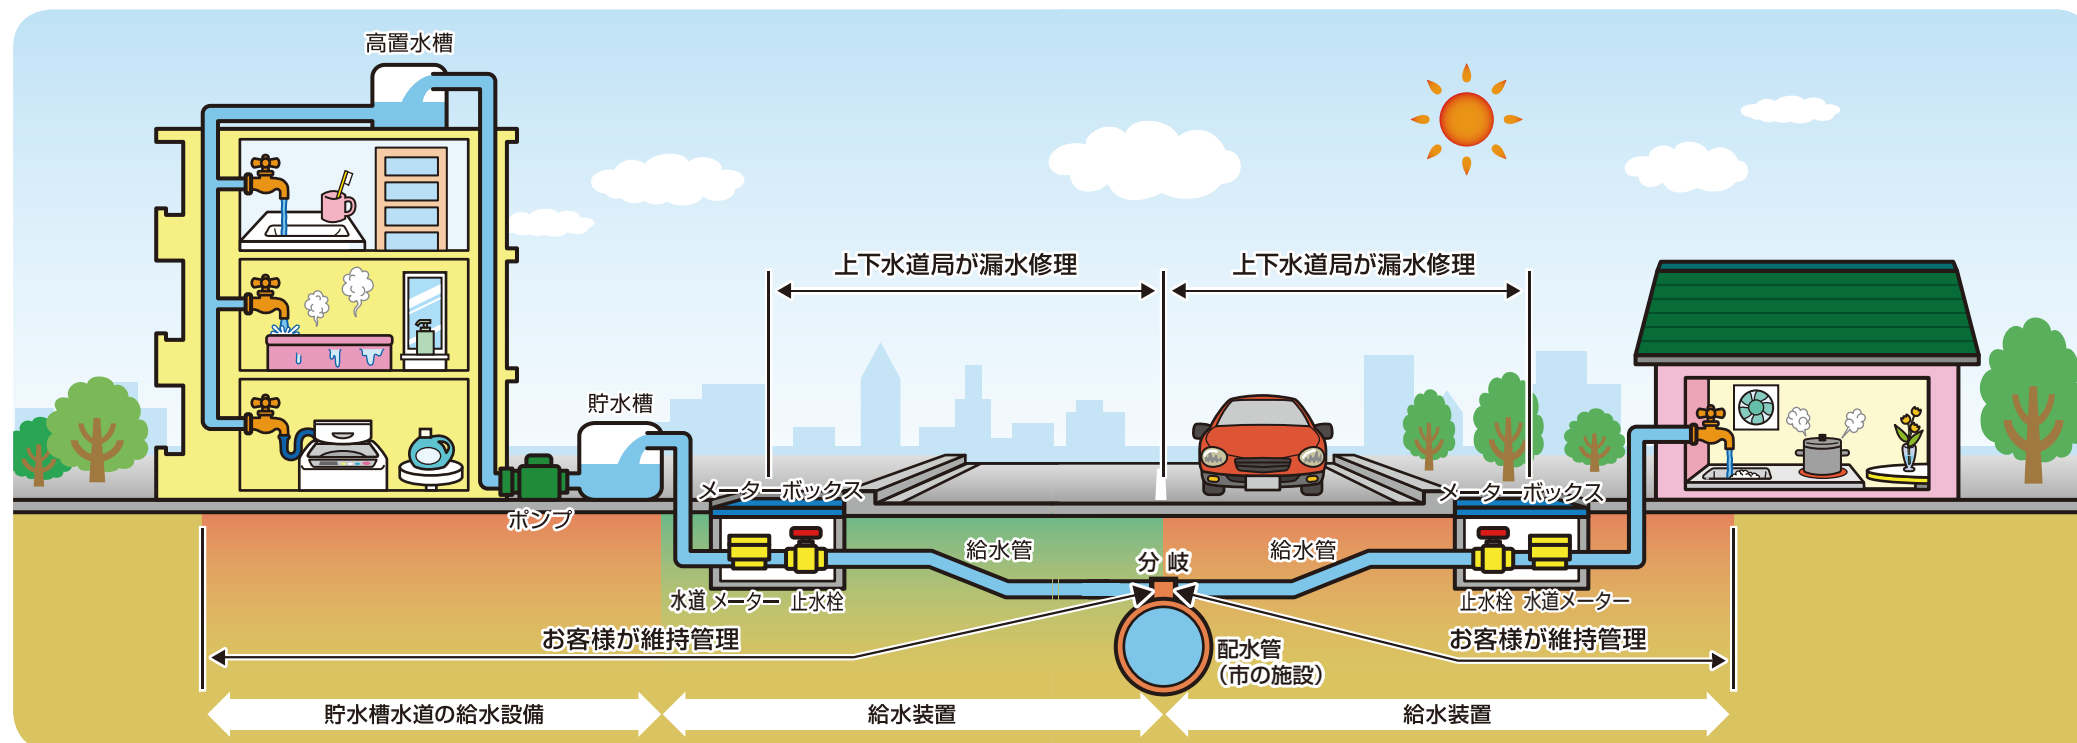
高置水槽

上下水道局が漏水修理

上下水道局が漏水修理

貯水槽

ポンプ

メーターボックス

メーターボックス

給水管

給水管

分岐

水道メーター 止水栓

止水栓 水道メーター

お客様が維持管理

お客様が維持管理

配水管
(市の施設)

貯水槽水道の給水設備

給水装置

給水装置